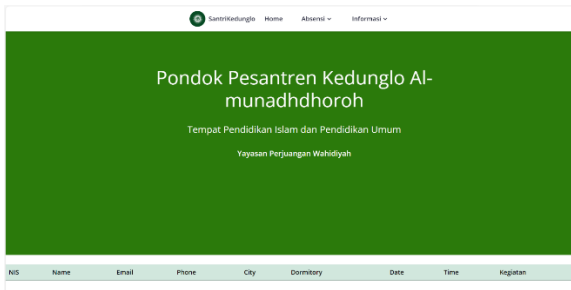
SantriKedunglo Home Absensi ⌄ Informasi ⌄

Pondok Pesantren Kedunglo Al-munadhdhoroh

Tempat Pendidikan Islam dan Pendidikan Umum

Yayasan Perjuangan Wahidiyah

| NIS | Name | Email | Phone | City | Dormitory | Date | Time | Kegiatan |
|---|---|---|---|---|---|---|---|---|